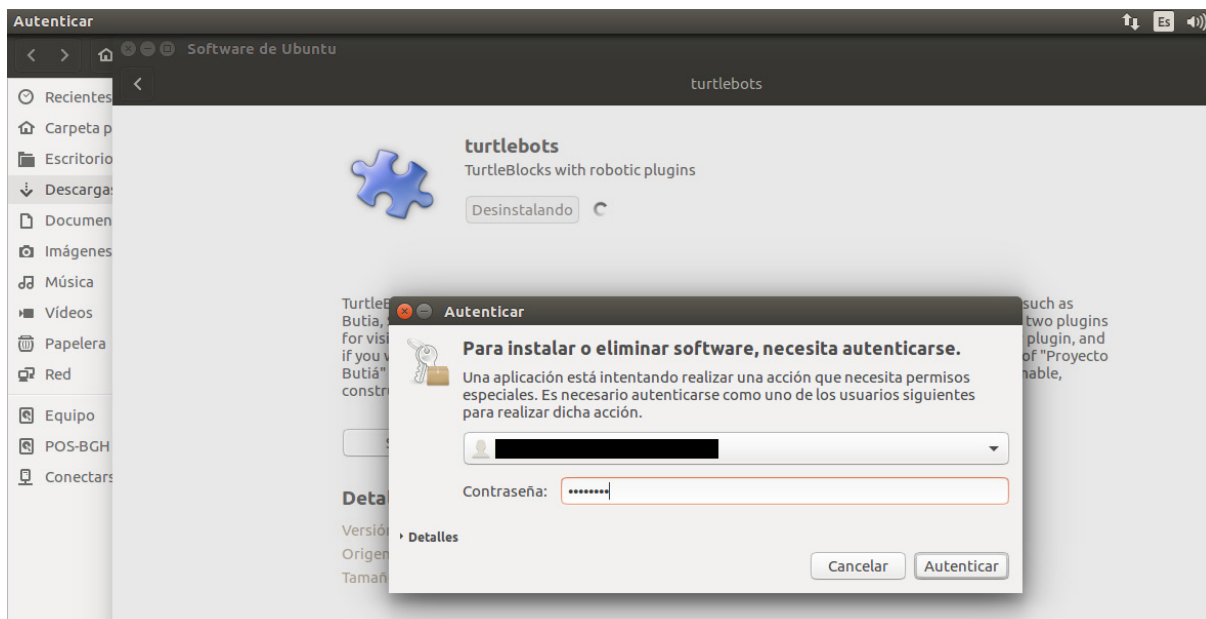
Autenticar

Es

Software de Ubuntu

turtlebots

Recientes
Carpeta p
Escritorio
Descargas
Documen
Imágenes
Música
Vídeos
Papelera
Red
Equipo
POS-BGH
Conectars

turtlebots
TurtleBlocks with robotic plugins

Desinstalando

TurtleB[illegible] such as
Butia, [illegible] two plugins
for visi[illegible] plugin, and
if you v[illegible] of "Proyecto
Butiá" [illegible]nable,
constr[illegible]

Deta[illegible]
Versió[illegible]
Orige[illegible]
Tamañ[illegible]

Autenticar

Para instalar o eliminar software, necesita autenticarse.

Una aplicación está intentando realizar una acción que necesita permisos especiales. Es necesario autenticarse como uno de los usuarios siguientes para realizar dicha acción.

Contraseña: ••••••••

Detalles

Cancelar
Autenticar